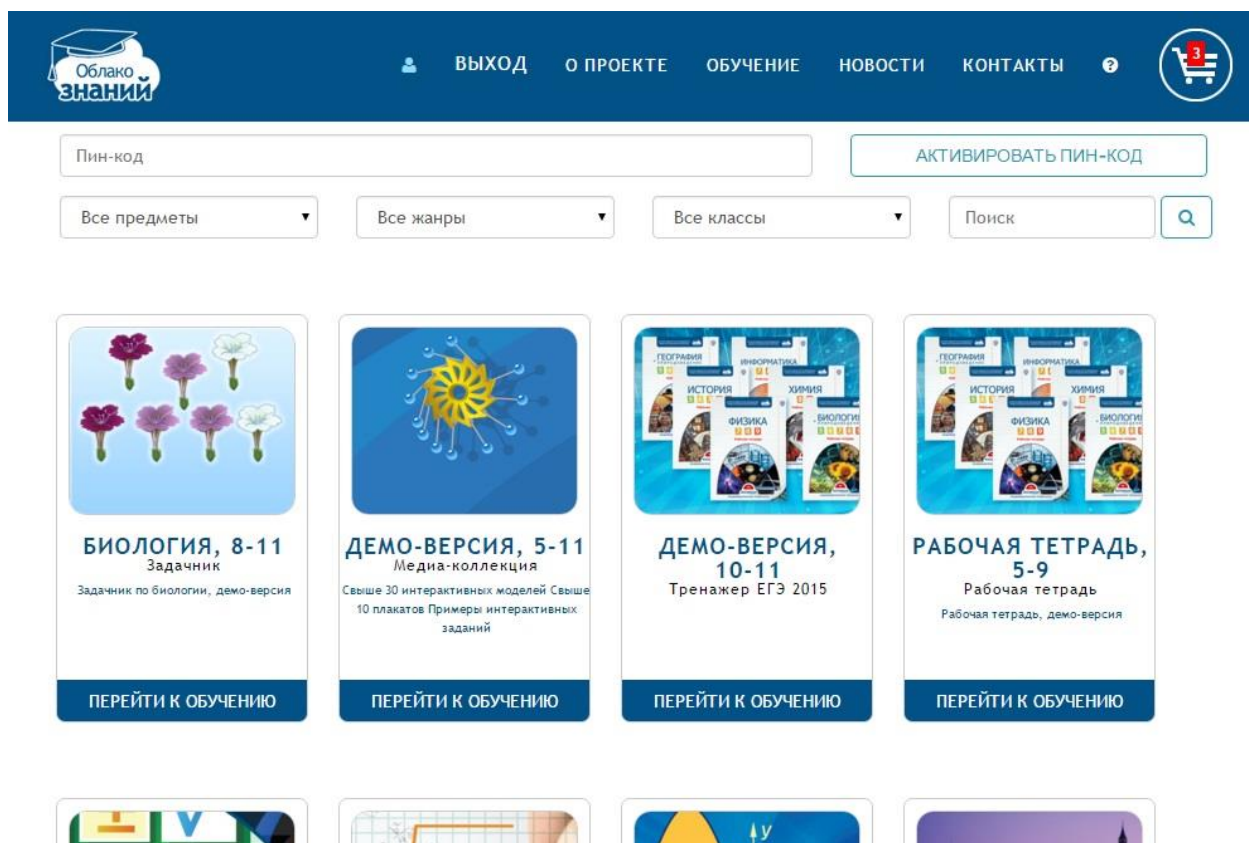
Облако знаний

ВЫХОД О ПРОЕКТЕ ОБУЧЕНИЕ НОВОСТИ КОНТАКТЫ

3

Пин-код

АКТИВИРОВАТЬ ПИН-КОД

Все предметы

Все жанры

Все классы

Поиск

БИОЛОГИЯ, 8-11
Задачник
Задачник по биологии, демо-версия

ПЕРЕЙТИ К ОБУЧЕНИЮ

ДЕМО-ВЕРСИЯ, 5-11
Медиа-коллекция
Свыше 30 интерактивных моделей Свыше 10 плакатов Примеры интерактивных заданий

ПЕРЕЙТИ К ОБУЧЕНИЮ

ГЕОГРАФИЯ ИНФОРМАТИКА ИСТОРИЯ ХИМИЯ ФИЗИКА БИОЛОГИЯ

ДЕМО-ВЕРСИЯ, 10-11
Тренажер ЕГЭ 2015

ПЕРЕЙТИ К ОБУЧЕНИЮ

ГЕОГРАФИЯ ИНФОРМАТИКА ИСТОРИЯ ХИМИЯ ФИЗИКА БИОЛОГИЯ

РАБОЧАЯ ТЕТРАДЬ, 5-9
Рабочая тетрадь
Рабочая тетрадь, демо-версия

ПЕРЕЙТИ К ОБУЧЕНИЮ

y